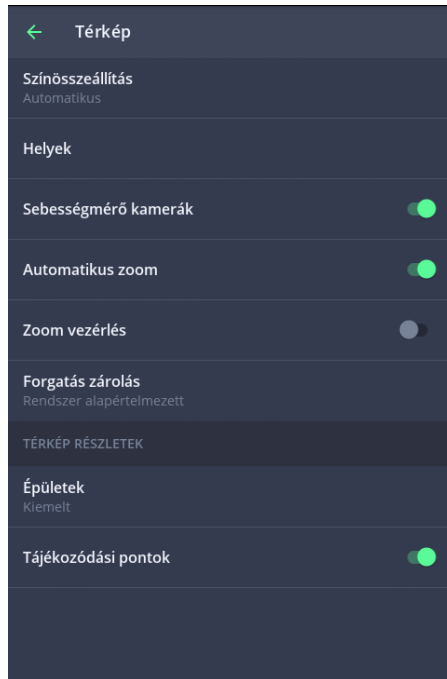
← Térkép

Színösszeállítás
Automatikus

Helyek

Sebességmérő kamerák

Automatikus zoom

Zoom vezérlés

Forgatás zárolás
Rendszer alapértelmezett

TÉRKÉP RÉSZLETEK

Épületek
Kiemelt

Tájékozódási pontok